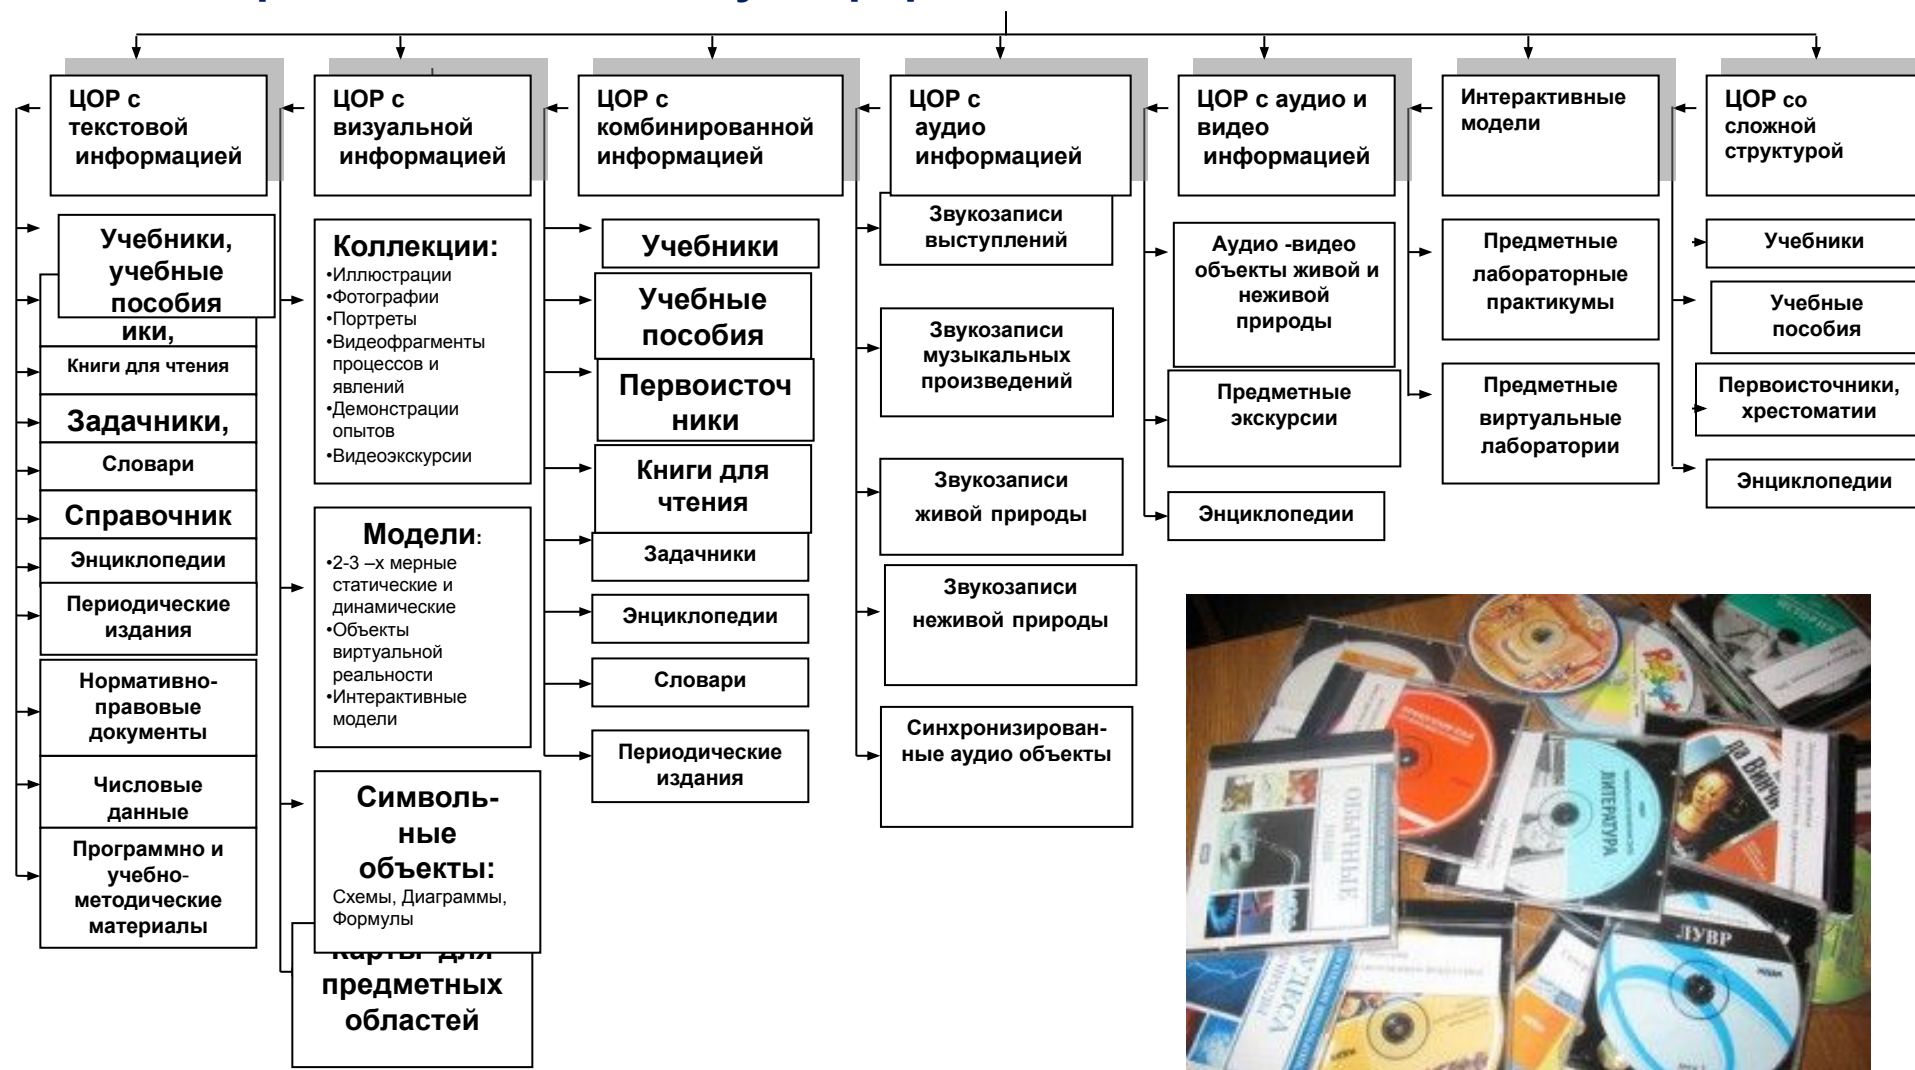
ЦОР с текстовой информацией

Учебники, учебные пособия

ики,

Книги для чтения

Задачники,

Словари

Справочник

Энциклопедии

Периодические издания

Нормативно-правовые документы

Числовые данные

Программно и учебно-методические материалы

ЦОР с визуальной информацией

Коллекции:
•Иллюстрации
•Фотографии
•Портреты
•Видеофрагменты процессов и явлений
•Демонстрации опытов
•Видеоэкскурсии

Модели:
•2-3 –х мерные статические и динамические
•Объекты виртуальной реальности
•Интерактивные модели

Символьные объекты:
Схемы, Диаграммы, Формулы

Карты для предметных областей

ЦОР с комбинированной информацией

Учебники

Учебные пособия

Первоисточники

Книги для чтения

Задачники

Энциклопедии

Словари

Периодические издания

ЦОР с аудио информацией

Звукозаписи выступлений

Звукозаписи музыкальных произведений

Звукозаписи живой природы

Звукозаписи неживой природы

Синхронизированные аудио объекты

ЦОР с аудио и видео информацией

Аудио -видео объекты живой и неживой природы

Предметные экскурсии

Энциклопедии

Интерактивные модели

Предметные лабораторные практикумы

Предметные виртуальные лаборатории

ЦОР со сложной структурой

Учебники

Учебные пособия

Первоисточники, хрестоматии

Энциклопедии

ЛИТЕРАТУРА

ЛУВР